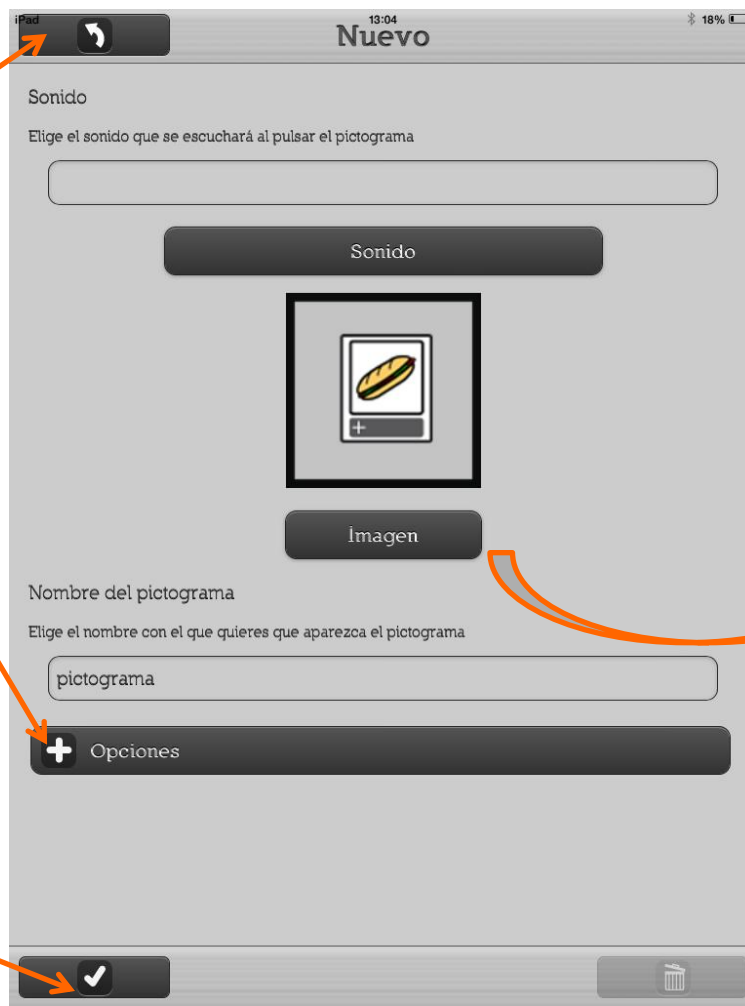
iPad 13:04 18%

Nuevo

Sonido

Elige el sonido que se escuchará al pulsar el pictograma

Sonido

Imagen

Nombre del pictograma

Elige el nombre con el que quieres que aparezca el pictograma

pictograma

Opciones